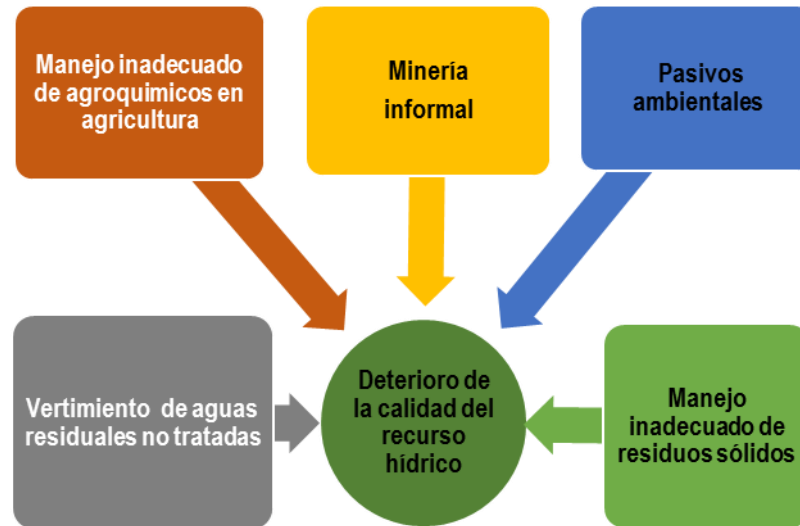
Manejo inadecuado de agroquimicos en agricultura

Minería informal

Pasivos ambientales

Vertimiento de aguas residuales no tratadas

Deterioro de la calidad del recurso hídrico

Manejo inadecuado de residuos sólidos